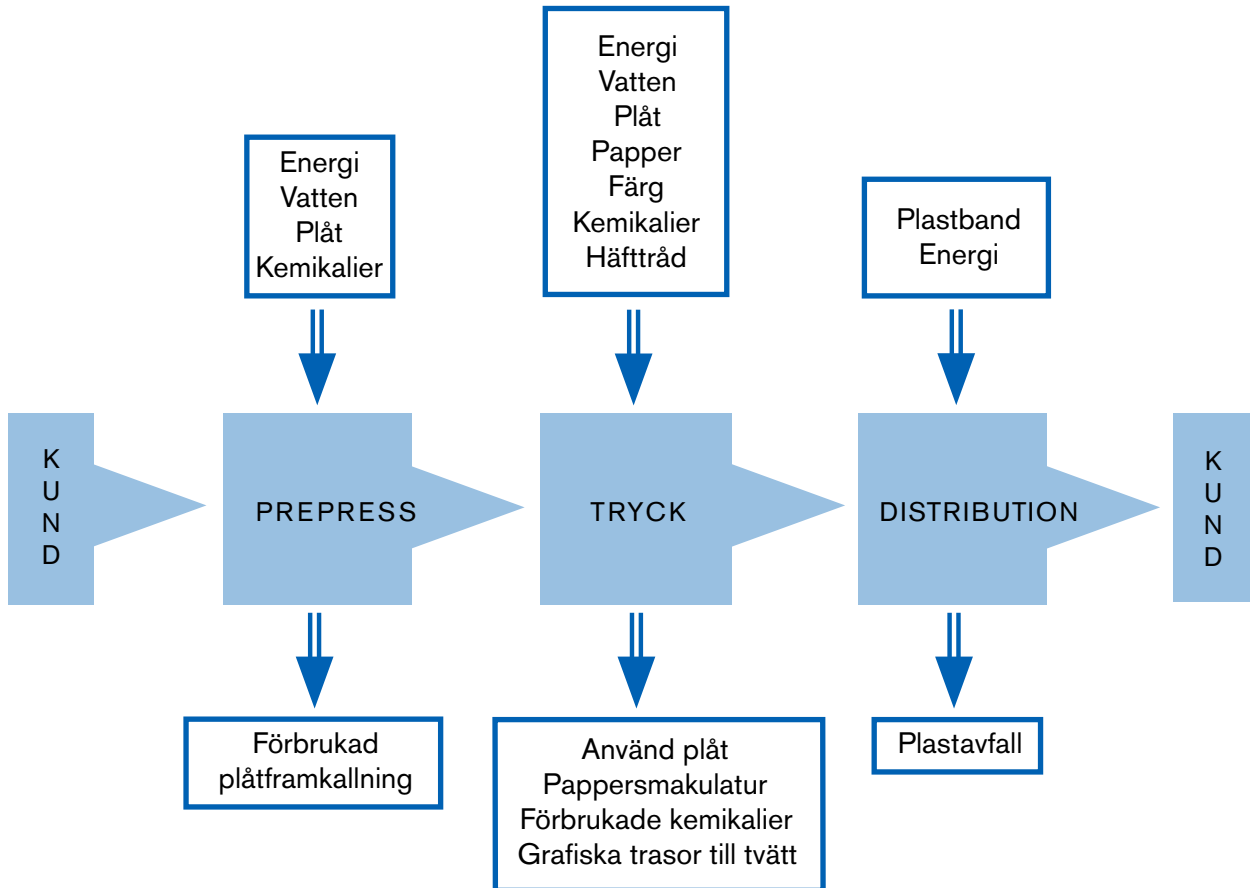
Energi
Vatten
Plåt
Kemikalier

Energi
Vatten
Plåt
Papper
Färg
Kemikalier
Häfttråd

Plastband
Energi

K
U
N
D

PREPRESS

TRYCK

DISTRIBUTION

K
U
N
D

Förbrukad
plåtframkallning

Använd plåt
Pappersmakulatur
Förbrukade kemikalier
Grafiska trasor till tvätt

Plastavfall